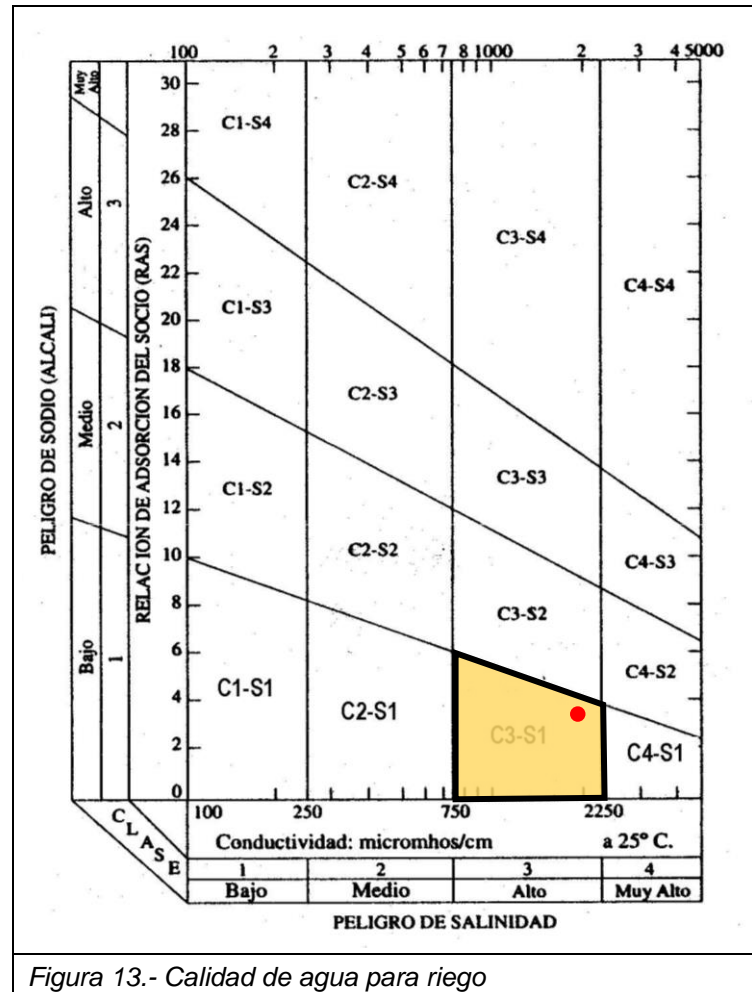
100 2 3 4 5 6 7 8 1000 2 3 4 5000

Muy Alto

Alto 3

Medio 2

Bajo 1

PELIGRO DE SODIO (ALCALI)

RELACION DE ADSORCION DEL SOCIO (RAS)

30
28
26
24
22
20
18
16
14
12
10
8
6
4
2
0

C1-S4
C2-S4
C3-S4
C4-S4
C1-S3
C2-S3
C3-S3
C4-S3
C1-S2
C2-S2
C3-S2
C4-S2
C1-S1
C2-S1
C3-S1
C4-S1

100 250 750 2250

CLASE

Conductividad: micromhos/cm a 25° C.

| 1 | 2 | 3 | 4 |
|---|---|---|---|
| Bajo | Medio | Alto | Muy Alto |

PELIGRO DE SALINIDAD

Figura 13.- Calidad de agua para riego